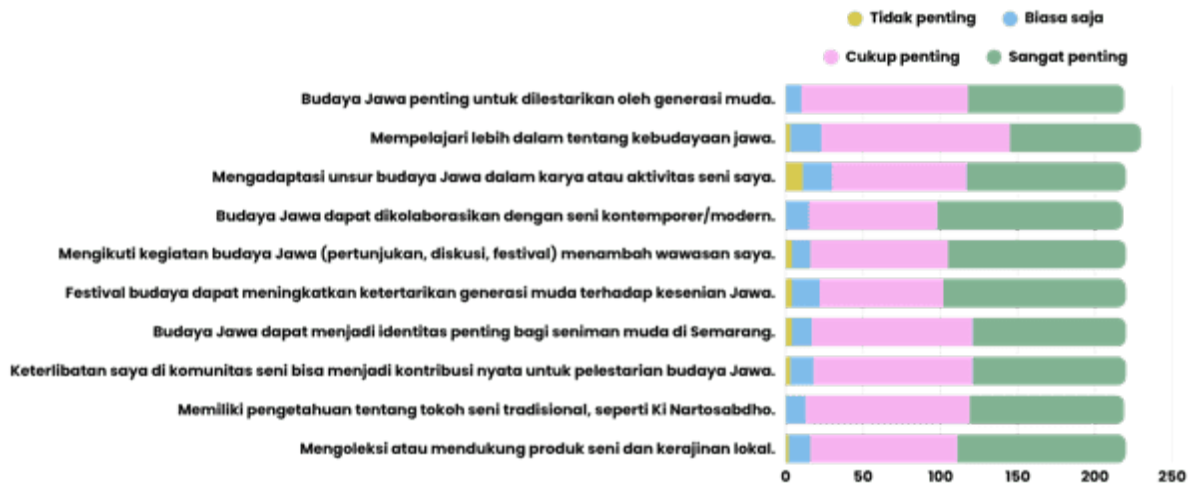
Tidak penting
Biasa saja
Cukup penting
Sangat penting

Budaya Jawa penting untuk dilestarikan oleh generasi muda.
Mempelajari lebih dalam tentang kebudayaan jawa.
Mengadaptasi unsur budaya Jawa dalam karya atau aktivitas seni saya.
Budaya Jawa dapat dikolaborasikan dengan seni kontemporer/modern.
Mengikuti kegiatan budaya Jawa (pertunjukan, diskusi, festival) menambah wawasan saya.
Festival budaya dapat meningkatkan ketertarikan generasi muda terhadap kesenian Jawa.
Budaya Jawa dapat menjadi identitas penting bagi seniman muda di Semarang.
Keterlibatan saya di komunitas seni bisa menjadi kontribusi nyata untuk pelestarian budaya Jawa.
Memiliki pengetahuan tentang tokoh seni tradisional, seperti Ki Nartosabdho.
Mengoleksi atau mendukung produk seni dan kerajinan lokal.

0
50
100
150
200
250